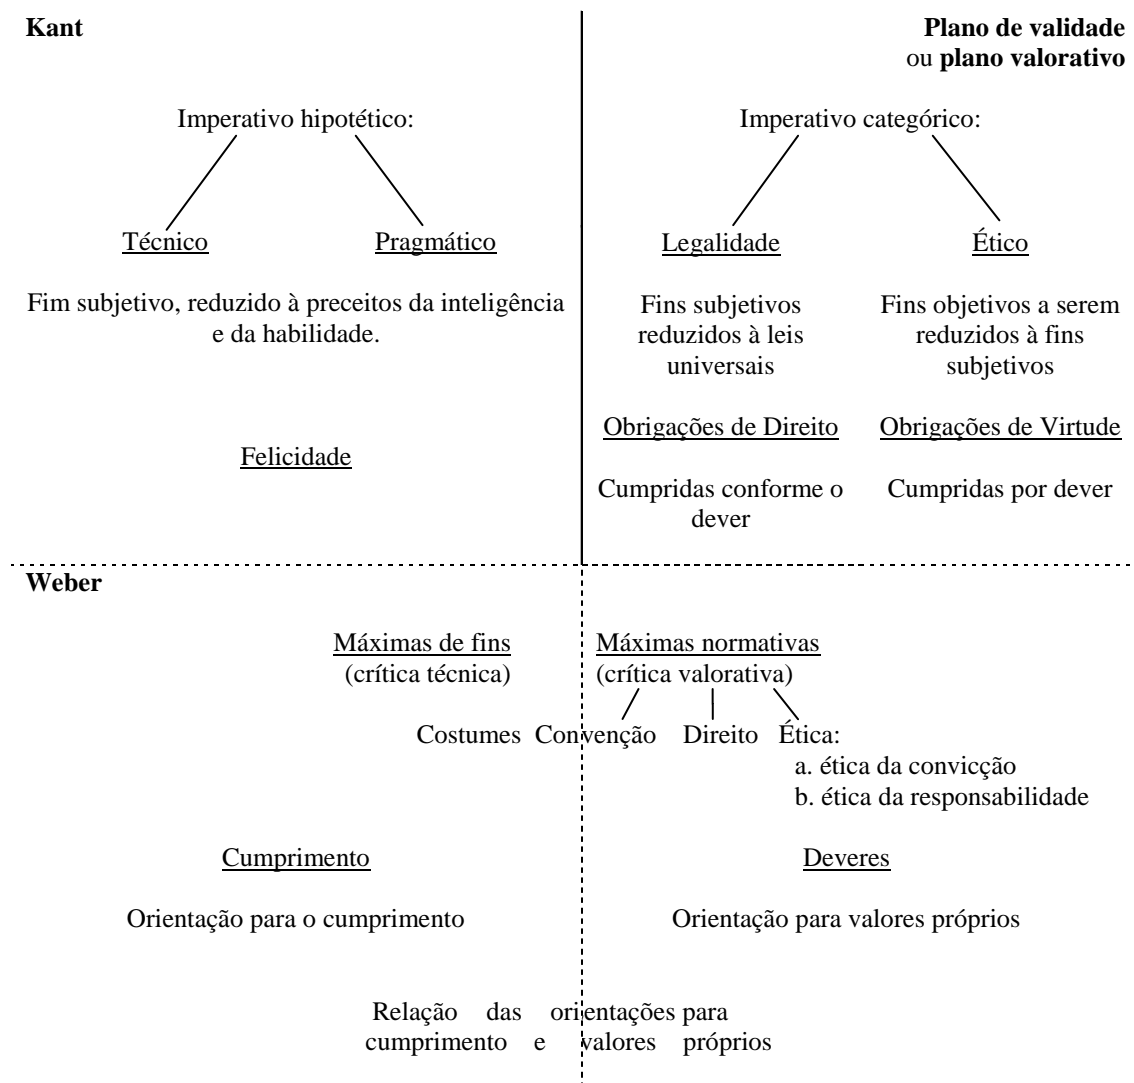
**Kant**

**Plano de validade** ou **plano valorativo**

Imperativo hipotético:

Técnico

Pragmático

Fim subjetivo, reduzido à preceitos da inteligência e da habilidade.

Felicidade

Imperativo categórico:

Legalidade

Ético

Fins subjetivos reduzidos à leis universais

Fins objetivos a serem reduzidos à fins subjetivos

Obrigações de Direito

Obrigações de Virtude

Cumpridas conforme o dever

Cumpridas por dever

**Weber**

Máximas de fins (crítica técnica)

Máximas normativas (crítica valorativa)

Costumes Convenção Direito Ética:
a. ética da convicção
b. ética da responsabilidade

Cumprimento

Deveres

Orientação para o cumprimento

Orientação para valores próprios

Relação das orientações para cumprimento e valores próprios